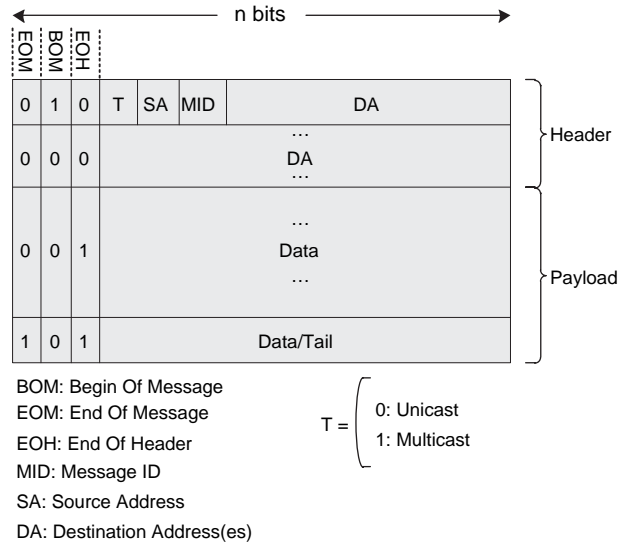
n bits

EOM BOM EOH

| 0 | 1 | 0 | T | SA | MID | DA |
|---|---|---|---|---|---|---|
| 0 | 0 | 0 | … DA … | | | |
| 0 | 0 | 1 | … Data … | | | |
| 1 | 0 | 1 | Data/Tail | | | |

Header

Payload

BOM: Begin Of Message
EOM: End Of Message
EOH: End Of Header
MID: Message ID
SA: Source Address
DA: Destination Address(es)

T = 0: Unicast
1: Multicast